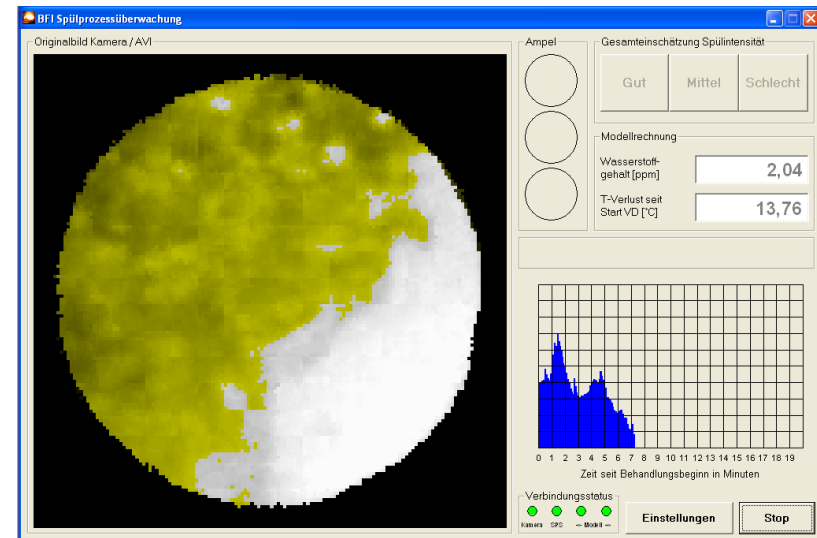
BFI Spülprozessüberwachung

Originalbild Kamera / AVI

Ampel

Gesamteinschätzung Spülintensität

Gut

Mittel

Schlecht

Modellrechnung

Wasserstoffgehalt [ppm]

2,04

T-Verlust seit Start VD [°C]

13,76

0 1 2 3 4 5 6 7 8 9 10 11 12 13 14 15 16 17 18 19

Zeit seit Behandlungsbeginn in Minuten

Verbindungsstatus

Kamera SPS -- Modell --

Einstellungen

Stop